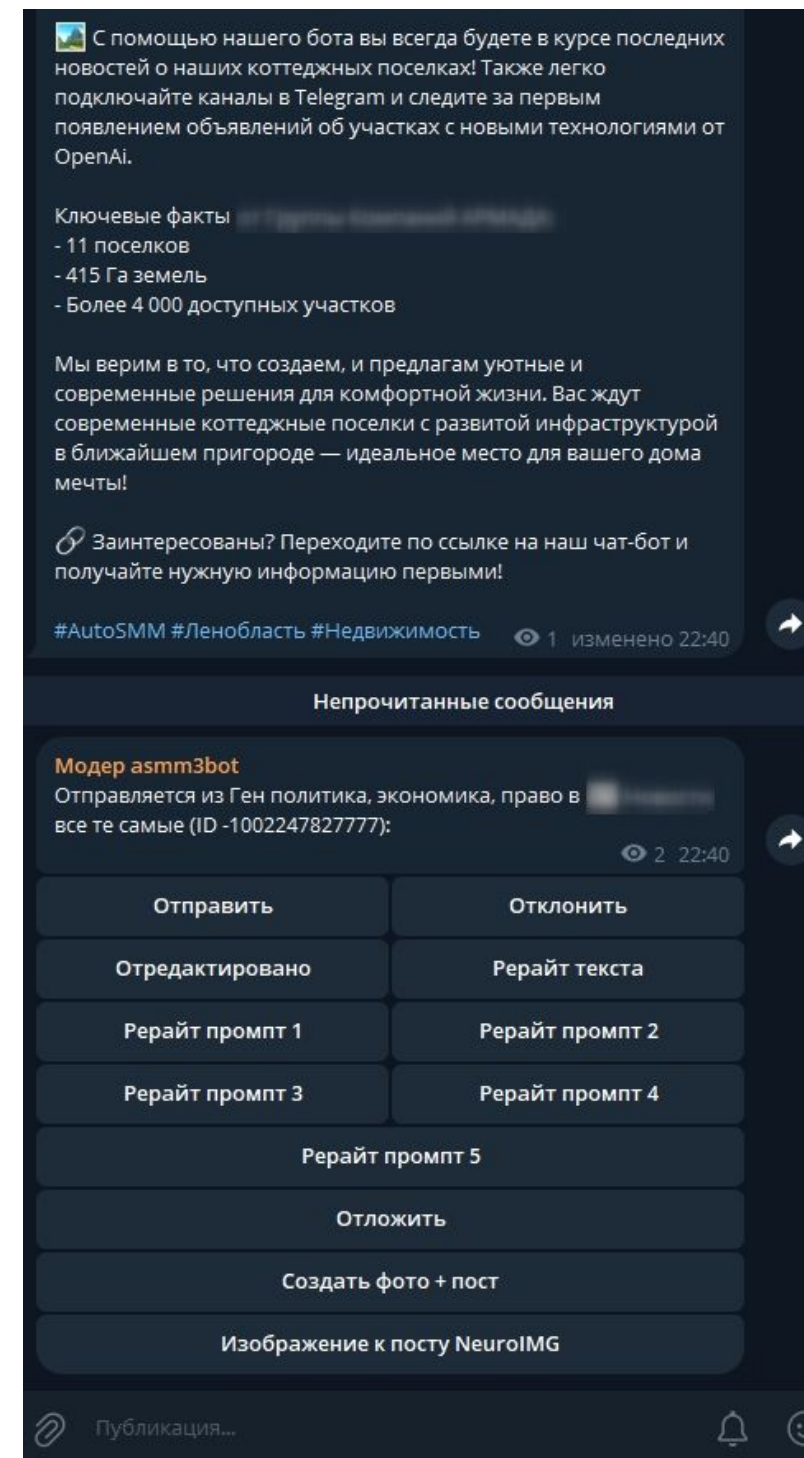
С помощью нашего бота вы всегда будете в курсе последних новостей о наших коттеджных поселках! Также легко подключайте каналы в Telegram и следите за первым появлением объявлений об участках с новыми технологиями от OpenAi.

Ключевые факты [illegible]
- 11 поселков
- 415 Га земель
- Более 4 000 доступных участков

Мы верим в то, что создаем, и предлагам уютные и современные решения для комфортной жизни. Вас ждут современные коттеджные поселки с развитой инфраструктурой в ближайшем пригороде — идеальное место для вашего дома мечты!

Заинтересованы? Переходите по ссылке на наш чат-бот и получайте нужную информацию первыми!

#AutoSMM #Ленобласть #Недвижимость 1 изменено 22:40

Непрочитанные сообщения

Модер asmm3bot
Отправляется из Ген политика, экономика, право в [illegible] все те самые (ID -1002247827777):
2 22:40

Отправить
Отклонить
Отредактировано
Рерайт текста
Рерайт промпт 1
Рерайт промпт 2
Рерайт промпт 3
Рерайт промпт 4
Рерайт промпт 5
Отложить
Создать фото + пост
Изображение к посту NeuroIMG

Публикация...